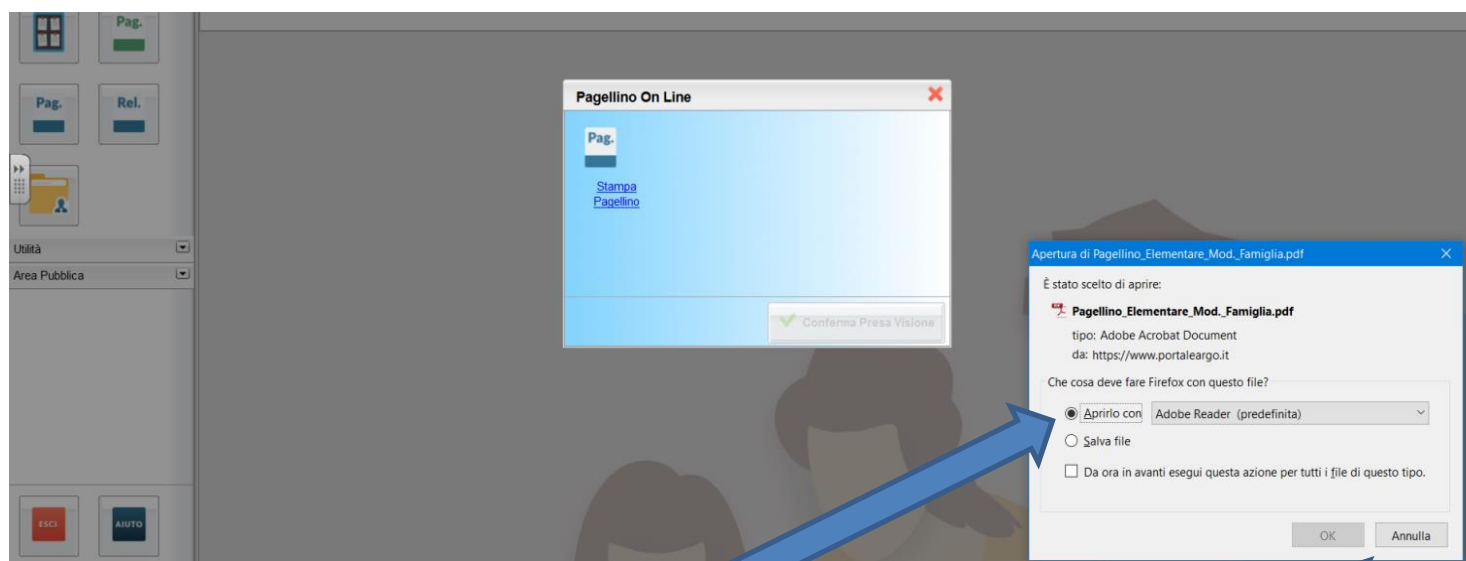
Pag.

Pag.

Rel.

Utilità

Area Pubblica

ESCI

AIUTO

Pagellino On Line

Pag.

Stampa Pagellino

Conferma Presa Visione

Apertura di Pagellino_Elementare_Mod._Famiglia.pdf

È stato scelto di aprire:

Pagellino_Elementare_Mod._Famiglia.pdf

tipo: Adobe Acrobat Document

da: https://www.portaleargo.it

Che cosa deve fare Firefox con questo file?

Aprirlo con Adobe Reader (predefinita)

Salva file

Da ora in avanti esegui questa azione per tutti i file di questo tipo.

OK

Annulla